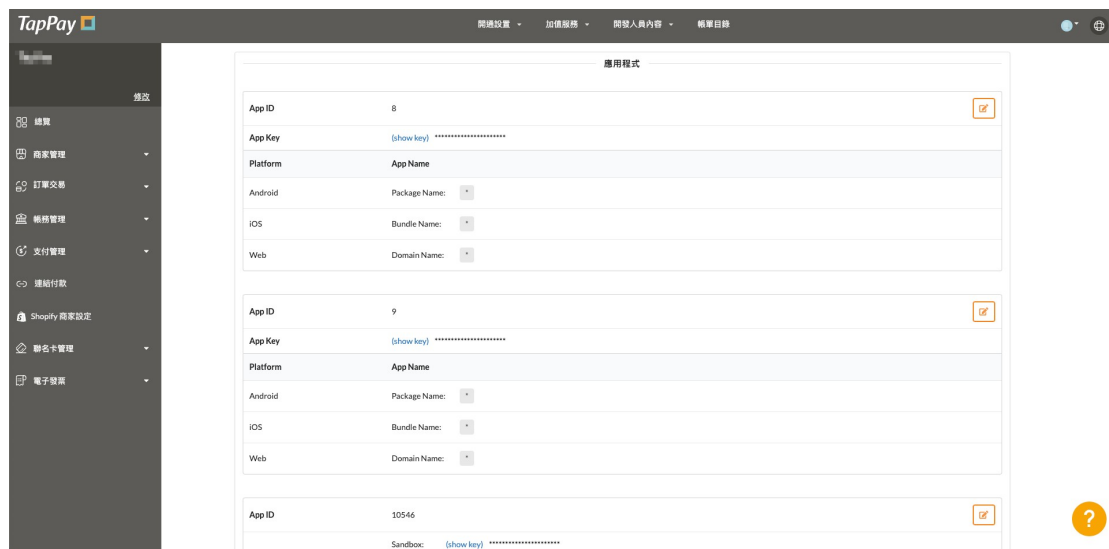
TapPay

開通設置 ▾ 加值服務 ▾ 開發人員內容 ▾ 帳單目錄

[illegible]

修改

總覽

商家管理

訂單交易

帳務管理

支付管理

連結付款

Shopify 商家設定

聯名卡管理

電子發票

應用程式

| App ID | 8 |
|---|---|
| App Key | (show key) ********************** |
| Platform | App Name |
| Android | Package Name: * |
| iOS | Bundle Name: * |
| Web | Domain Name: * |

| App ID | 9 |
|---|---|
| App Key | (show key) ********************** |
| Platform | App Name |
| Android | Package Name: * |
| iOS | Bundle Name: * |
| Web | Domain Name: * |

| App ID | 10546 |
|---|---|
| | Sandbox: (show key) ********************** |

?